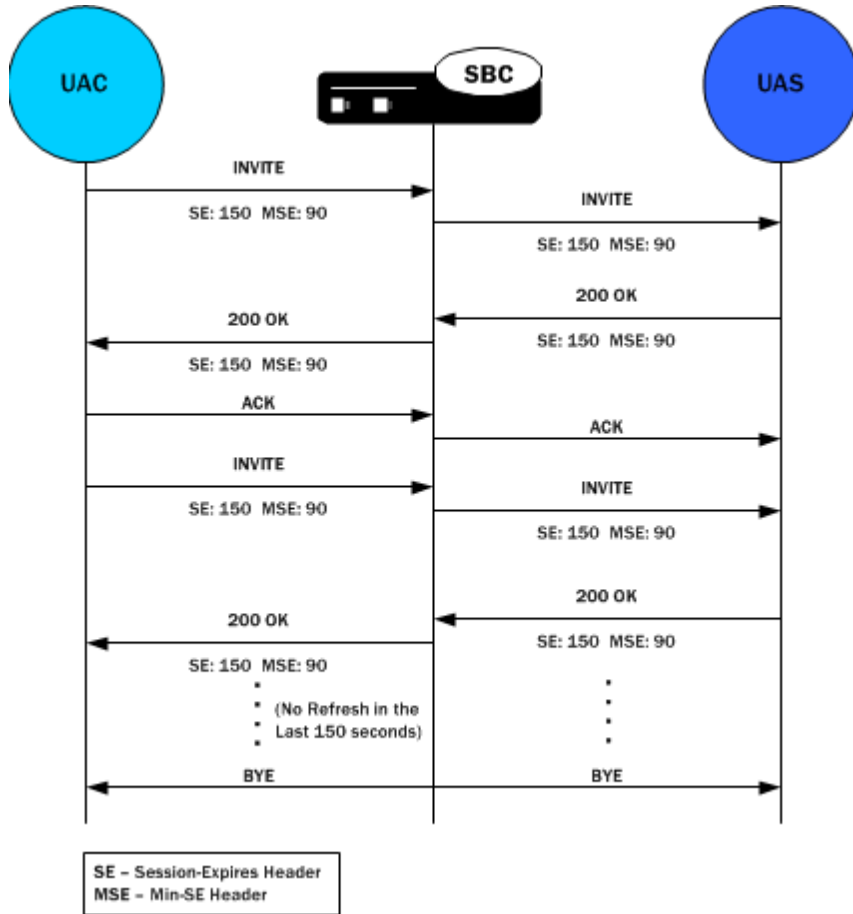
UAC

SBC

UAS

INVITE

SE: 150 MSE: 90

INVITE

SE: 150 MSE: 90

200 OK

SE: 150 MSE: 90

200 OK

SE: 150 MSE: 90

ACK

ACK

INVITE

SE: 150 MSE: 90

INVITE

SE: 150 MSE: 90

200 OK

SE: 150 MSE: 90

200 OK

SE: 150 MSE: 90

(No Refresh in the Last 150 seconds)

BYE

BYE

SE – Session-Expires Header
MSE – Min-SE Header